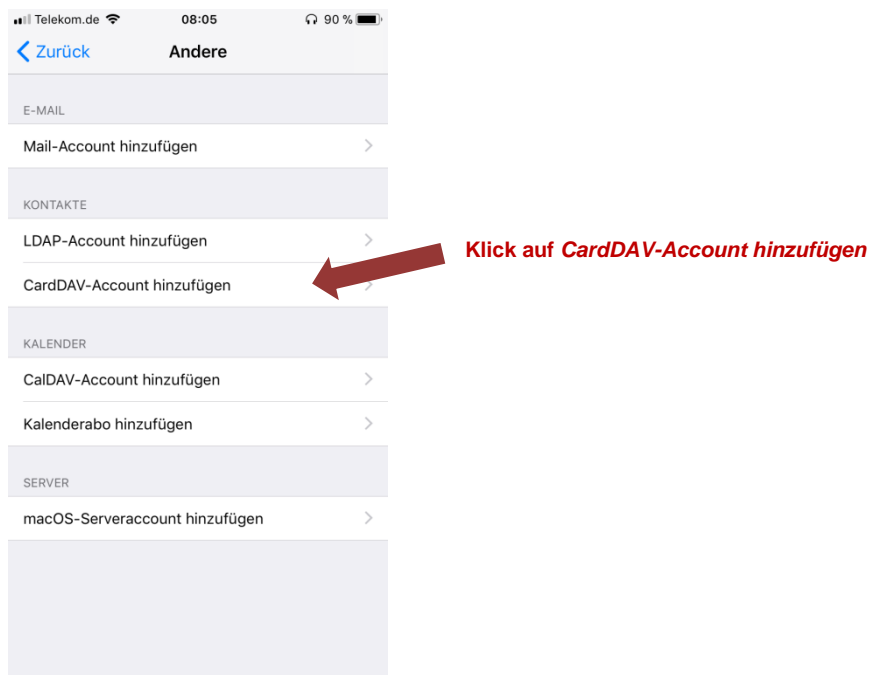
Telekom.de 08:05 90 %

Zurück Andere

E-MAIL

Mail-Account hinzufügen

KONTAKTE

LDAP-Account hinzufügen

CardDAV-Account hinzufügen

KALENDER

CalDAV-Account hinzufügen

Kalenderabo hinzufügen

SERVER

macOS-Serveraccount hinzufügen

Klick auf *CardDAV-Account hinzufügen*